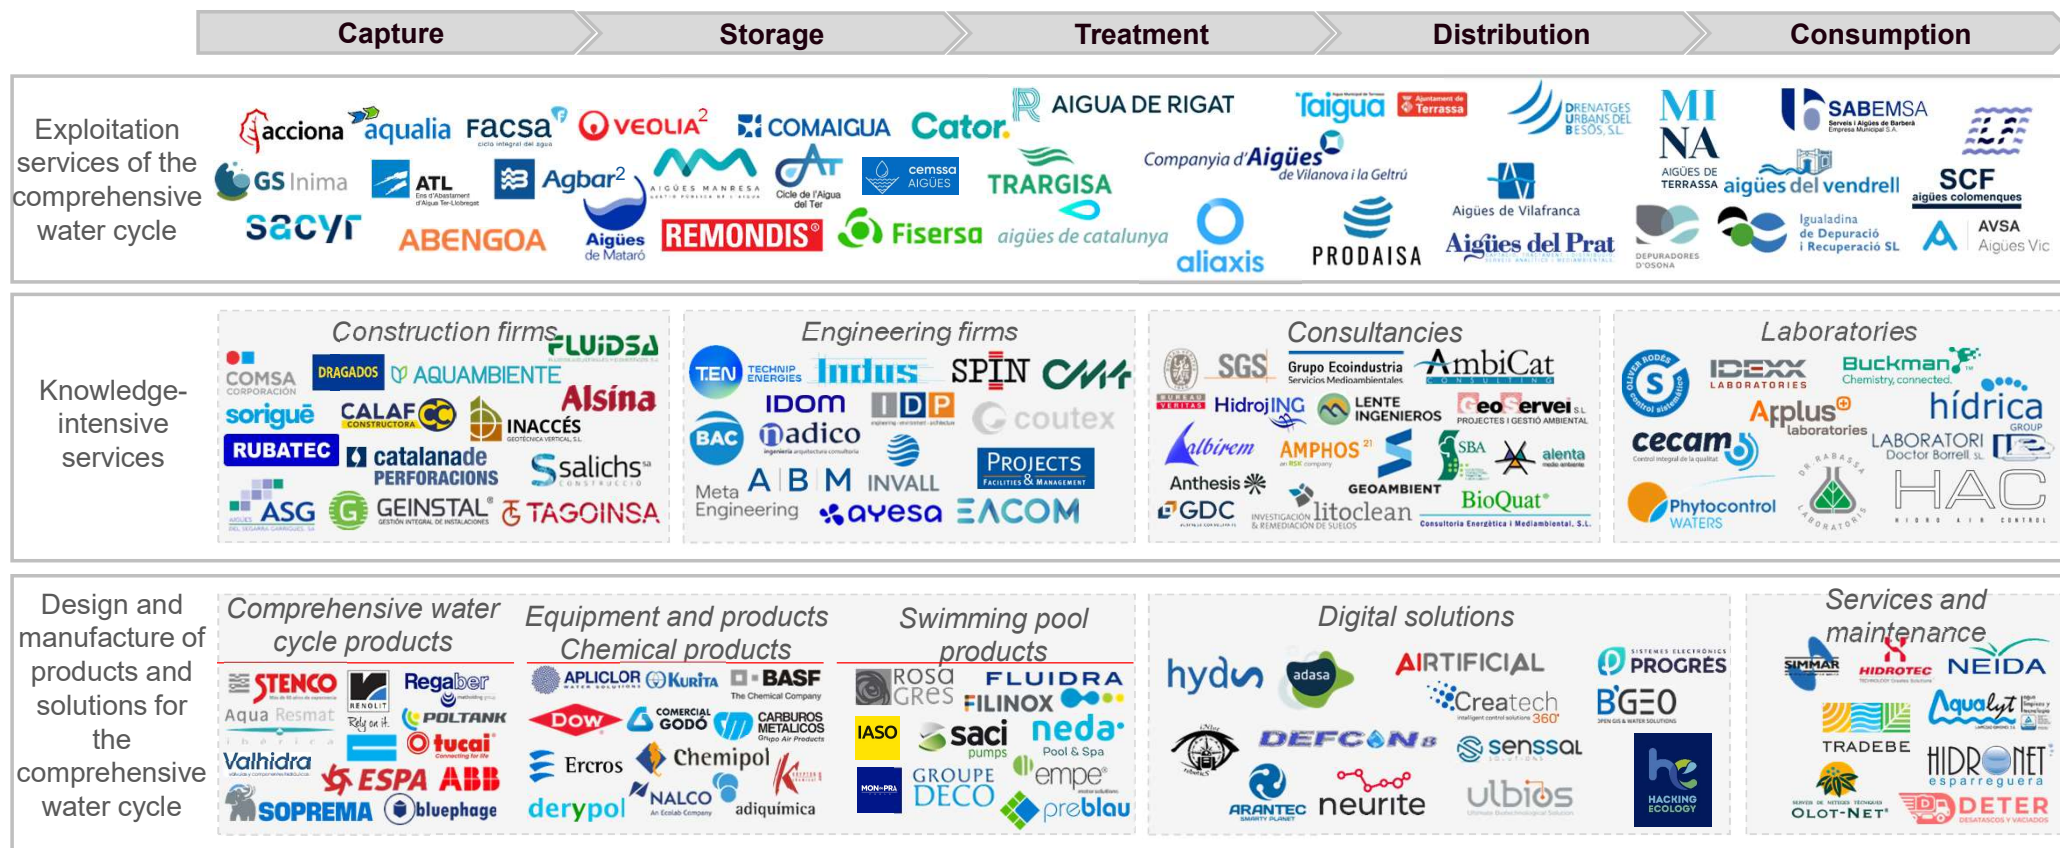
Capture | Storage | Treatment | Distribution | Consumption

Exploitation services of the comprehensive water cycle

acciona aqualia FACSA VEOLIA COMAIGUA Cator AIGUA DE RIGAT Taigua Ajuntament de Terrassa DRENATGES URBANS DEL BESÒS, S.L. MINA AIGÜES DE TERRASSA SABEMSA
GS Inima ATL Agbar AIGÜES MANRESA Cicle de l'Aigua del Ter cemssa AIGÜES TARGISA Companyia d'Aigües de Vilanova i la Geltrú Aigües de Vilafranca aigües del vendrell SCF aigües colomenques
sacyr ABENGOA Aigües de Mataró REMONDIS Fisersa aigües de catalunya aliaxis PRODAISA Aigües del Prat DEPURADORES D'OSONA Igualadina de Depuració i Recuperació SL AVSA Aigües Vic

Knowledge-intensive services

Construction firms
COMSA CORPORACIÓN DRAGADOS AQUAMBIENTE FLUIDSA sorigué CALAF CONSTRUCTORA INACCÉS Alsina RUBATEC catalanade PERFORACIONS salichs ASG GEINSTAL TAGOINSA

Engineering firms
TEN TECHNIP ENERGIES Indus SPIN CMA IDOM IDP coutex BAC nadico Meta Engineering ABM INVALL PROJECTS FACILITIES & MANAGEMENT ayesa EACOM

Consultancies
SGS Grupo Ecoindustria AmbiCat CONSULTING BUREAU VERITAS HidroING LENTE INGENIEROS GeoServei SBA albirem AMPHOS 21 alenta Anthesis GEOAMBIENT BioQuat GDC litoclean

Laboratories
OLIVER RODÉS IDEXX LABORATORIES Buckman Chemistry, connected. Applus laboratories hídrica cecam LABORATORI Doctor Borrell Phytocontrol WATERS HAC

Design and manufacture of products and solutions for the comprehensive water cycle

Comprehensive water cycle products
STENCO RENOLIT Regaber Aqua Resmat POLTANK tucai Valhidra ESPA ABB SOPREMA bluephage

Equipment and products Chemical products
APLICLOR Kurita BASF The Chemical Company DOW COMERCIAL GODÓ CARBUROS METALICOS Ercros Chemipol derypol NALCO An Ecolab Company adiquimica

Swimming pool products
ROSA GRES FLUIDRA FILINOX IASO saci pumps neda Pool & Spa GROUPE DECO empe preblau

Digital solutions
hydra adasa AIRTIFICIAL PROGRÉS BGEO Createch 360 DEFCON senssal ARANTEC neurite ulbios HACKING ECOLOGY

Services and maintenance
SIMMAR HIDROTEC NEIDA Aqualyt TRADEBE HIDRONET esparreguera OLOT-NET DETER